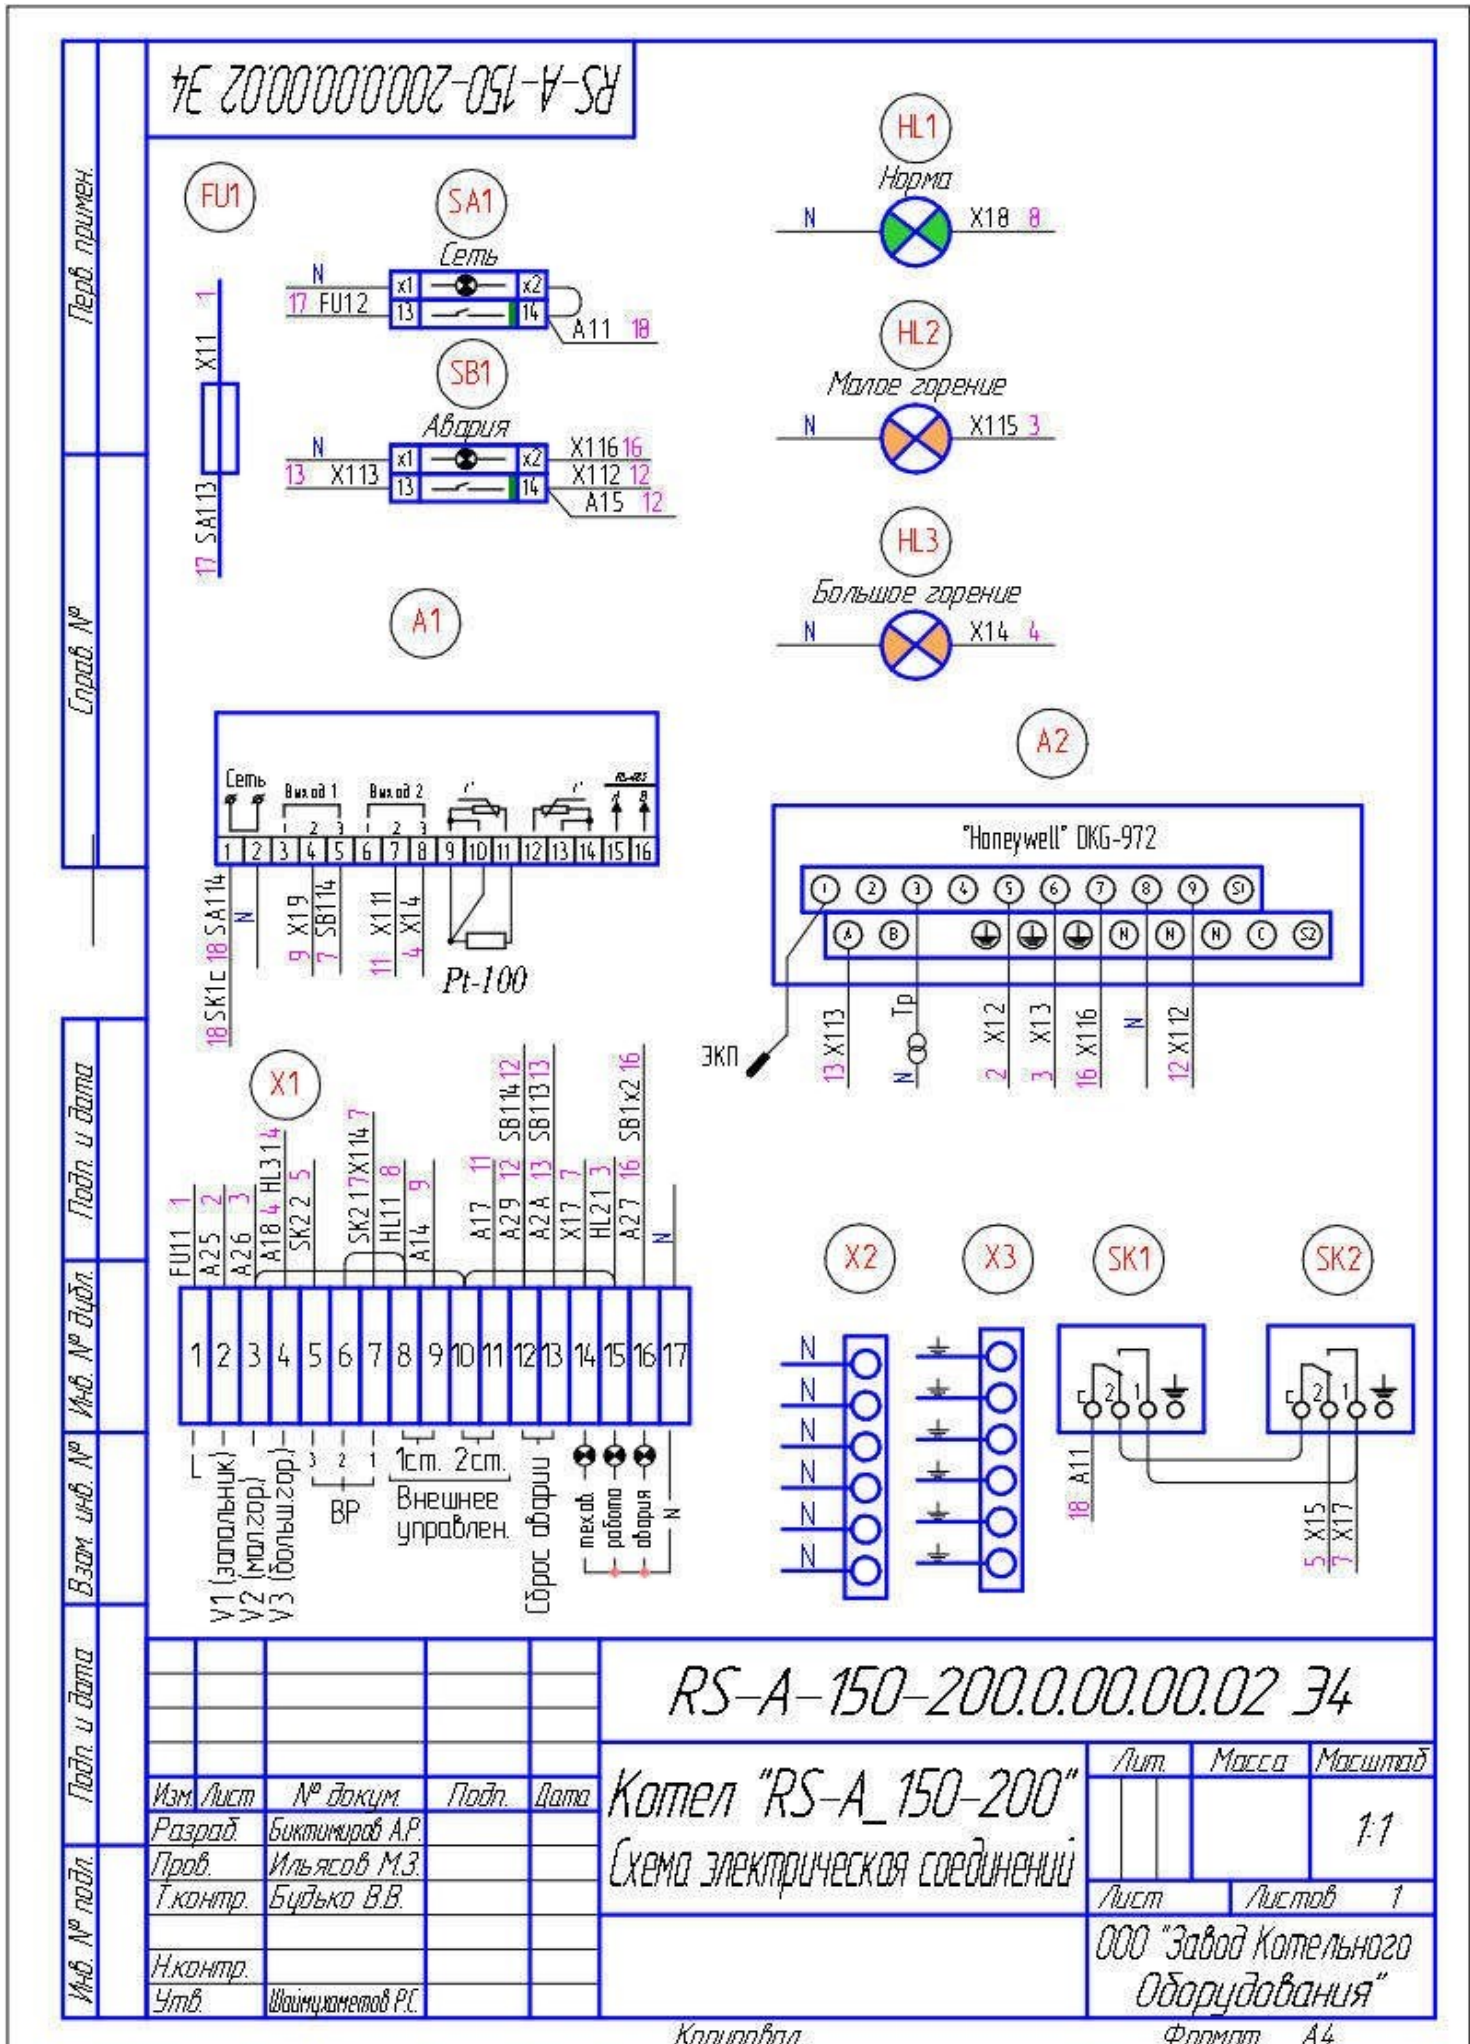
RS-A-150-200.0.00.00.02 Э4

Перв. примен.

Справ. №

Подп. и дата

Инв. № дубл.

Взам. инв. №

Подп. и дата

Инв. № подл.

FU1

X11 1

17 SA113

SA1

Сеть

N

17 FU12

x1 x2

13 14

A11 18

SB1

Авария

N

13 X113

x1 x2

13 14

X116 16

X112 12

A15 12

HL1

Норма

N X18 8

HL2

Малое горение

N X115 3

HL3

Большое горение

N X14 4

A1

Сеть

Выход 1

Выход 2

1 2 3 4 5 6 7 8 9 10 11 12 13 14 15 16

18 SK1c 18 SA114

N

9 X19

7 SB114

11 X111

4 X14

Pt-100

A2

"Honeywell" DKG-972

1 2 3 4 5 6 7 8 9 S1

A B N N N C S2

ЭКП

13 X113

N Тр

2 X12

3 X13

16 X116

N

12 X112

X1

FU11 1

A25 2

A26 3

A18 4 HL31 4

SK22 5

SK21 7 X114 7

HL11 8

A14 9

A17 11

A29 12 SB114 12

A2A 13 SB113 13

X17 7

HL21 3

A27 16 SB1x2 16

N

1 2 3 4 5 6 7 8 9 10 11 12 13 14 15 16 17

L

V1 (запальник)

V2 (мал.гор.)

V3 (больш.гор.)

3 2 1

ВР

1ст. 2ст.

Внешнее управлен.

Сброс аварии

тех.ав.

работа

авария

N

X2

N
N
N
N
N
N

X3

SK1

c 2 1

18 A11

SK2

c 2 1

5 X15

7 X17

RS-A-150-200.0.00.00.02 Э4

Изм. | Лист | № докум. | Подп. | Дата

Разраб. | Биктимиров А.Р.

Пров. | Ильясов М.З.

Т.контр. | Будько В.В.

Н.контр.

Утв. | Шаймухаметов Р.С.

Котел "RS-A_150-200"

Схема электрическая соединений

Лит. | Масса | Масштаб

1:1

Лист | Листов 1

ООО "Завод Котельного Оборудования"

Копировал

Формат А4